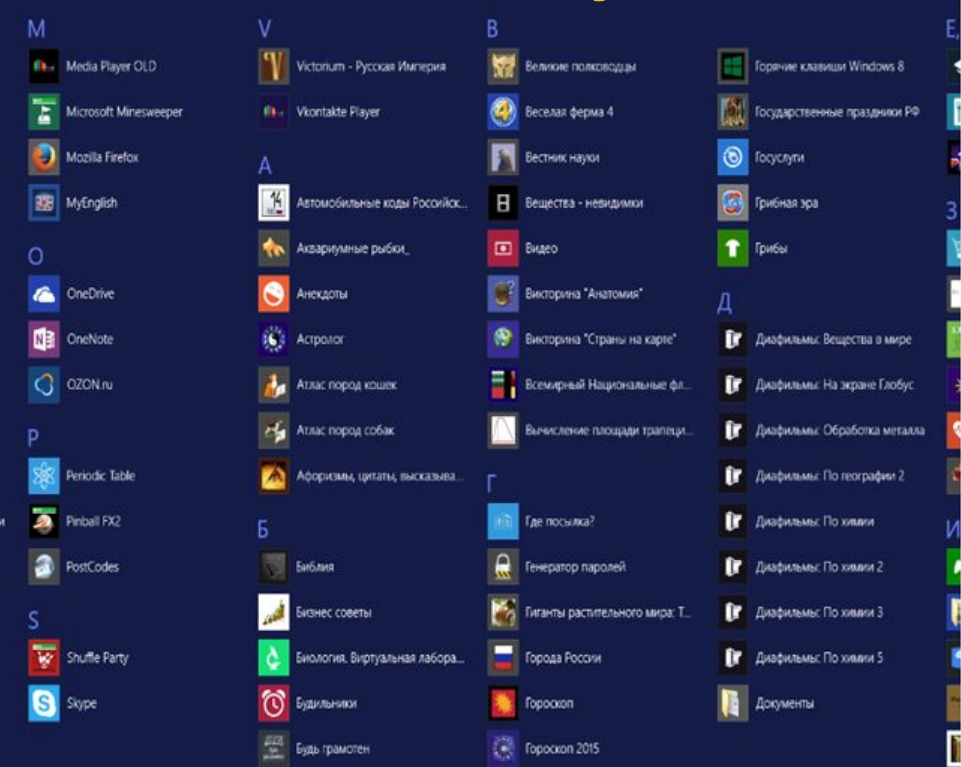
M

Media Player OLD

Microsoft Minesweeper

Mozilla Firefox

MyEnglish

O

OneDrive

OneNote

OZON.ru

P

Periodic Table

Pinball FX2

PostCodes

S

Shuffle Party

Skype

V

Victorium - Русская Империя

Vkontakte Player

А

Автомобильные коды Российск...

Аквариумные рыбки_

Анекдоты

Астролог

Атлас пород кошек

Атлас пород собак

Афоризмы, цитаты, высказыва...

Б

Библия

Бизнес советы

Биология. Виртуальная лабора...

Будильники

Будь грамотен

В

Великие полководцы

Веселая ферма 4

Вестник науки

Вещества - невидимки

Видео

Викторина "Анатомия"

Викторина "Страны на карте"

Всемирный Национальные фл...

Вычисление площади трапеци...

Г

Где посылка?

Генератор паролей

Гиганты растительного мира: Т...

Города России

Гороскоп

Гороскоп 2015

Горячие клавиши Windows 8

Государственные праздники РФ

Госуслуги

Грибная эра

Грибы

Д

Диафильмы: Вещества в мире

Диафильмы: На экране Глобус

Диафильмы: Обработка металла

Диафильмы: По географии 2

Диафильмы: По химии

Диафильмы: По химии 2

Диафильмы: По химии 3

Диафильмы: По химии 5

Документы

Е

З

И